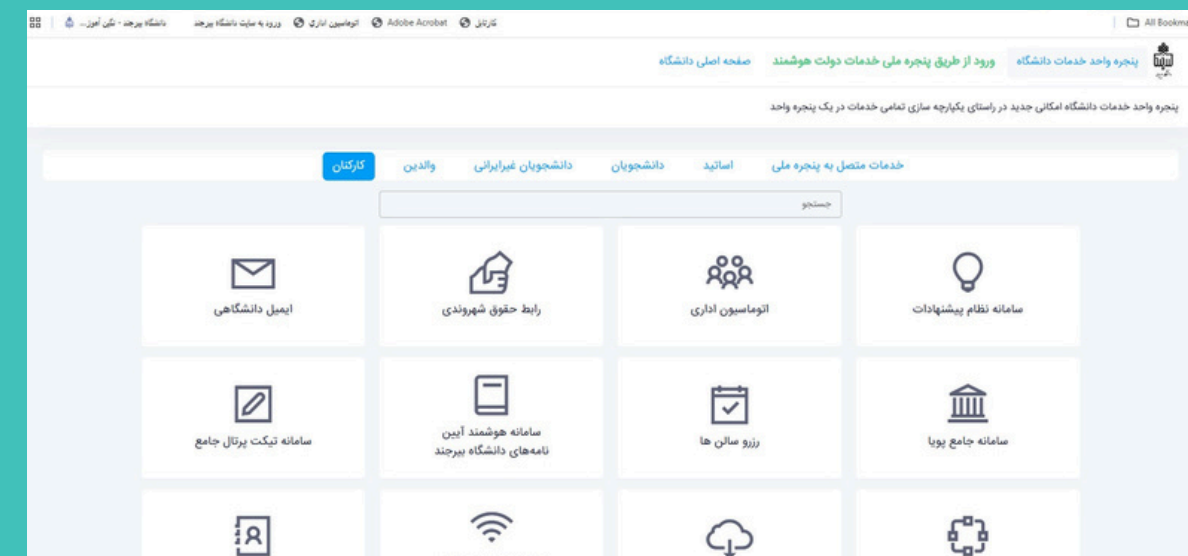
All Bookmarks | کارتابل | Adobe Acrobat | اتوماسیون اداری | ورود به سایت دانشگاه بیرجند | دانشگاه بیرجند - نگین آموز...

پنجره واحد خدمات دانشگاه | ورود از طریق پنجره ملی خدمات دولت هوشمند | صفحه اصلی دانشگاه

پنجره واحد خدمات دانشگاه امکانی جدید در راستای یکپارچه سازی تمامی خدمات در یک پنجره واحد

خدمات متصل به پنجره ملی | اساتید | دانشجویان | دانشجویان غیرایرانی | والدین | کارکنان

جستجو

سامانه نظام پیشنهادات

اتوماسیون اداری

رابط حقوق شهروندی

ایمیل دانشگاهی

سامانه جامع پویا

رزرو سالن ها

سامانه هوشمند آیین نامه‌های دانشگاه بیرجند

سامانه تیکت پرتال جامع